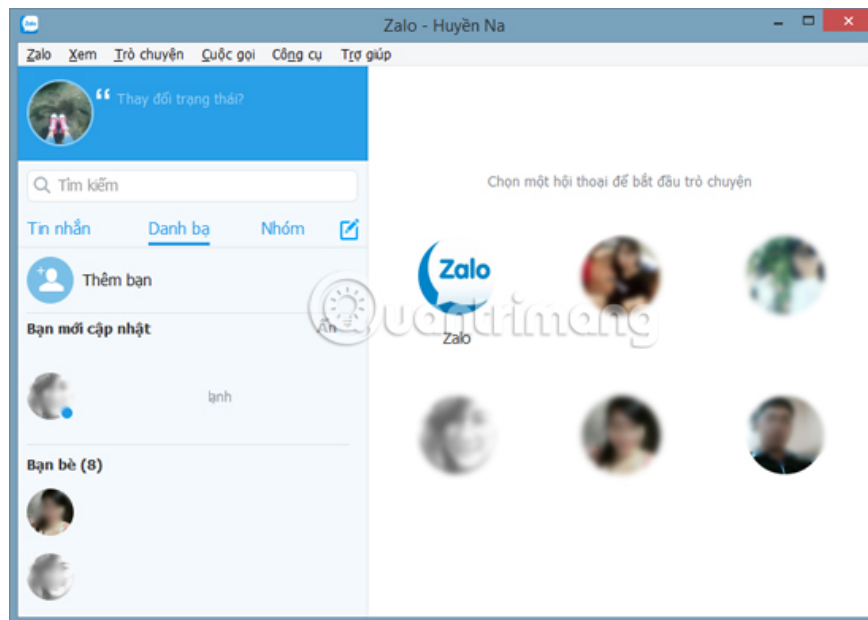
Zalo - Huyền Na

Zalo Xem Trò chuyện Cuộc gọi Công cụ Trợ giúp

" Thay đổi trạng thái?

Tìm kiếm

Tin nhắn Danh bạ Nhóm

Thêm bạn

Bạn mới cập nhật

Ẩn

lạnh

Bạn bè (8)

Chọn một hội thoại để bắt đầu trò chuyện

Zalo

Zalo

quantrimang